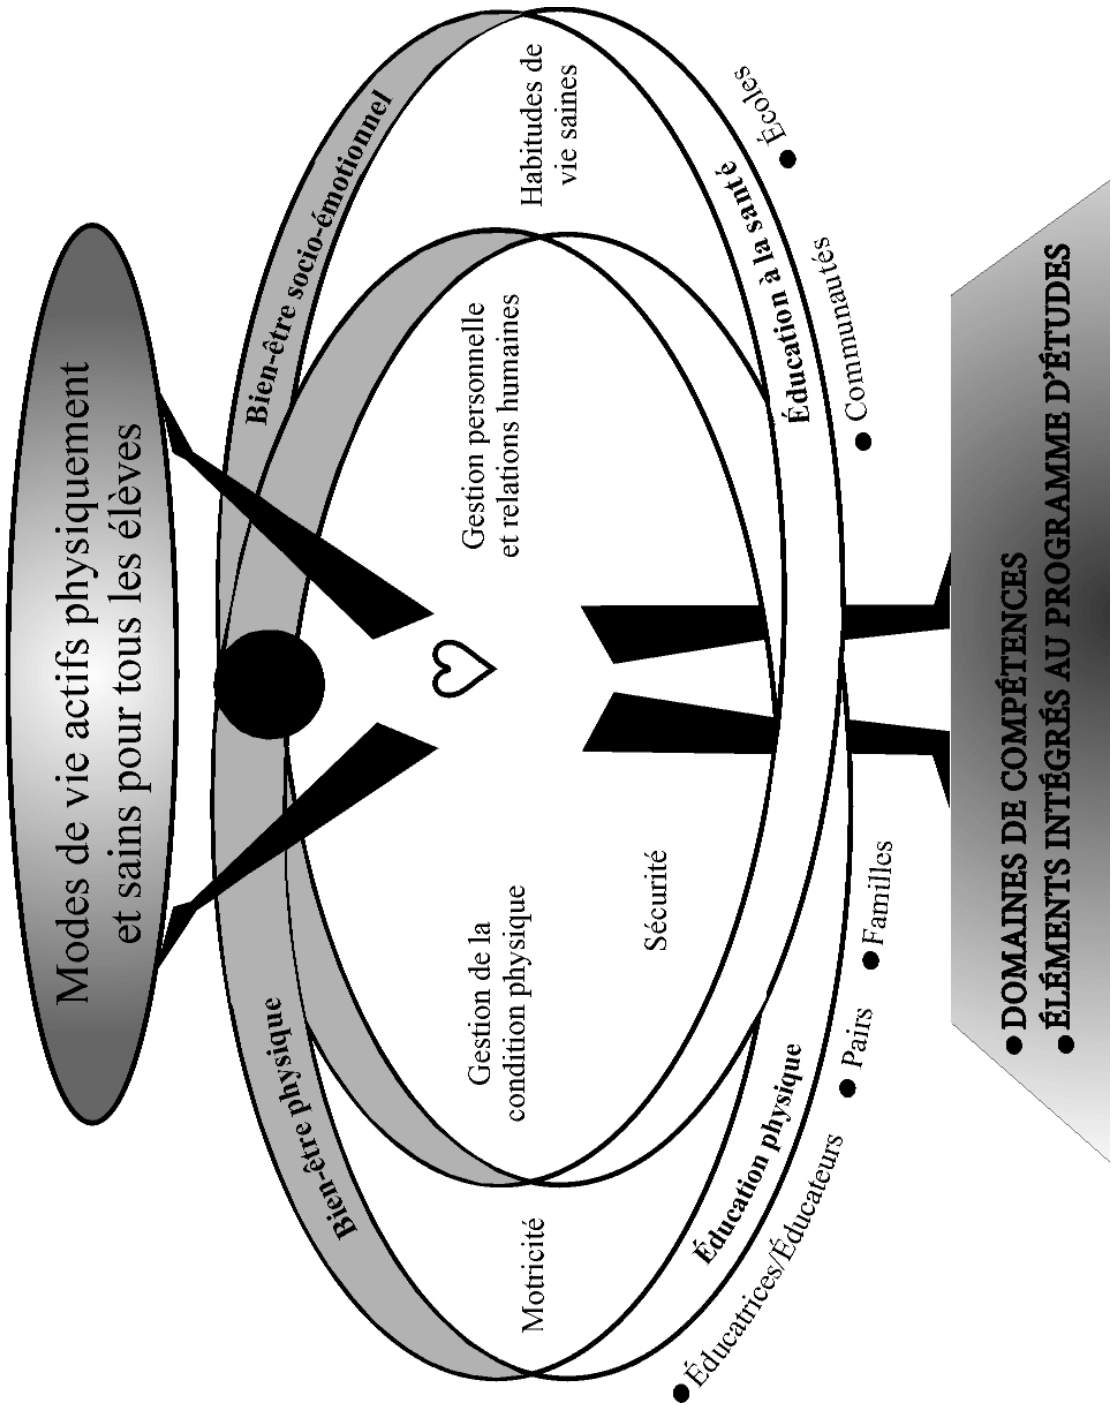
Modes de vie actifs physiquement et sains pour tous les élèves

Bien-être physique

Bien-être socio-émotionnel

Motricité

Gestion de la condition physique

Sécurité

Gestion personnelle et relations humaines

Habitudes de vie saines

Éducation physique

Éducation à la santé

● Éducatrices/Éducateurs ● Pairs ● Familles ● Communautés ● Écoles

● DOMAINES DE COMPÉTENCES
● ÉLÉMENTS INTÉGRÉS AU PROGRAMME D'ÉTUDES